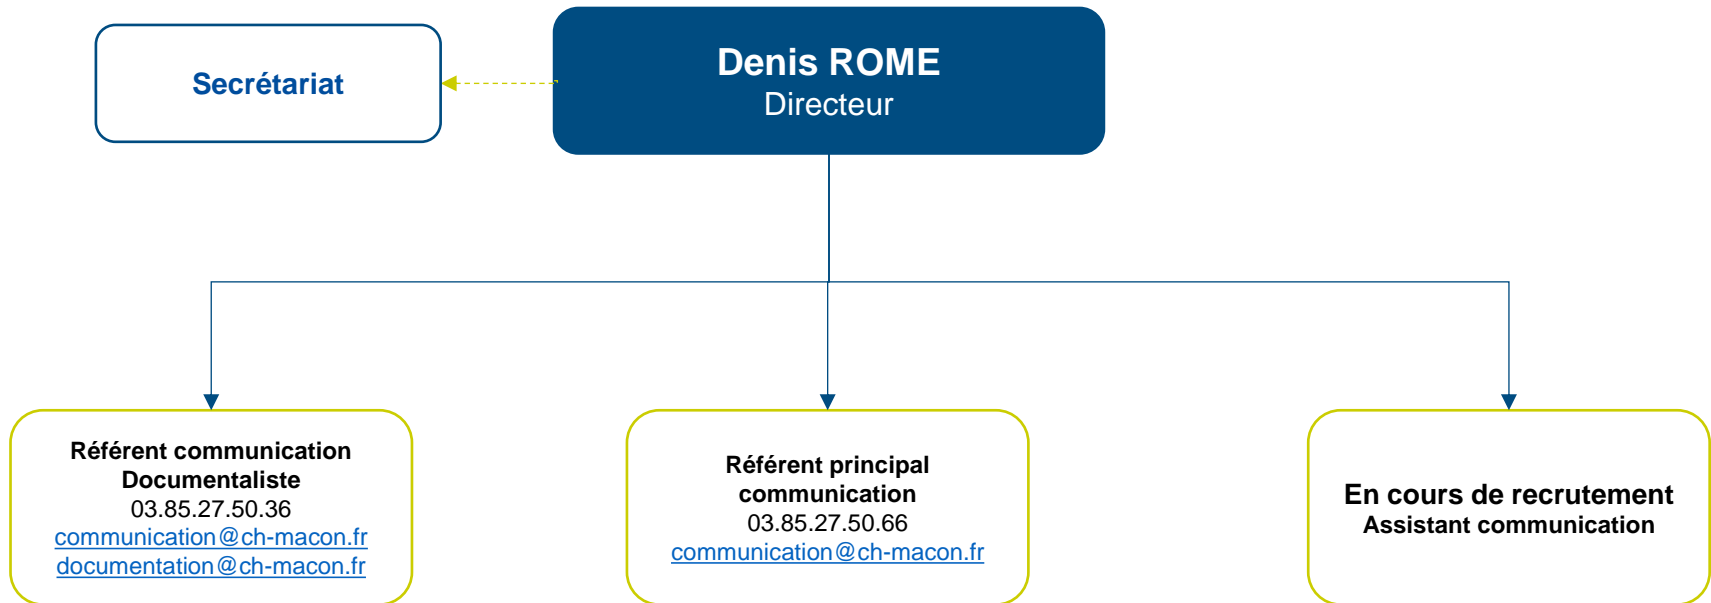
Secrétariat

Denis ROME
Directeur

Référent communication
Documentaliste
03.85.27.50.36
communication@ch-macon.fr
documentation@ch-macon.fr

Référent principal communication
03.85.27.50.66
communication@ch-macon.fr

En cours de recrutement
Assistant communication